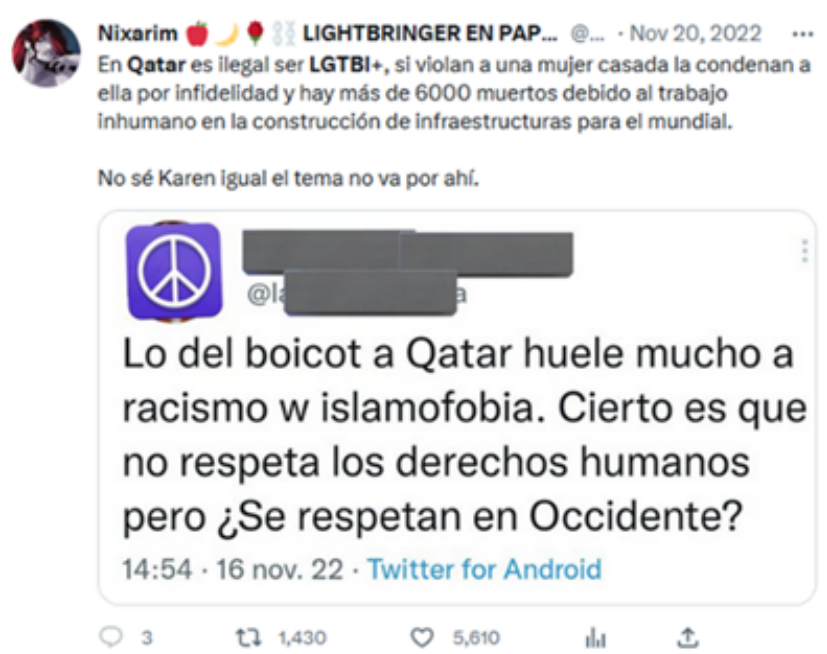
Nixarim 🍎🌙🌹⛓ LIGHTBRINGER EN PAP... @... · Nov 20, 2022 ···
En Qatar es ilegal ser LGTBI+, si violan a una mujer casada la condenan a ella por infidelidad y hay más de 6000 muertos debido al trabajo inhumano en la construcción de infraestructuras para el mundial.

No sé Karen igual el tema no va por ahí.

@l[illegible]a

Lo del boicot a Qatar huele mucho a racismo w islamofobia. Cierto es que no respeta los derechos humanos pero ¿Se respetan en Occidente?

14:54 · 16 nov. 22 · Twitter for Android

3 1,430 5,610